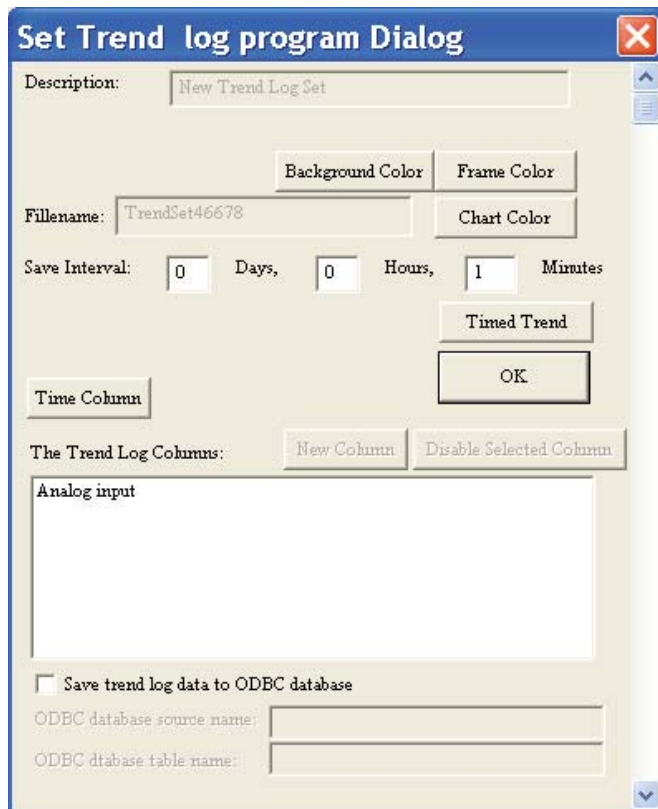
Set Trend  log program Dialog

Description: New Trend Log Set

Background Color
Frame Color

Fillename: TrendSet46678
Chart Color

Save Interval: 0 Days, 0 Hours, 1 Minutes

Timed Trend

OK

Time Column

The Trend Log Columns:
New Column
Disable Selected Column

Analog input

Save trend log data to ODBC database

ODBC database source name:

ODBC dtabase table name: